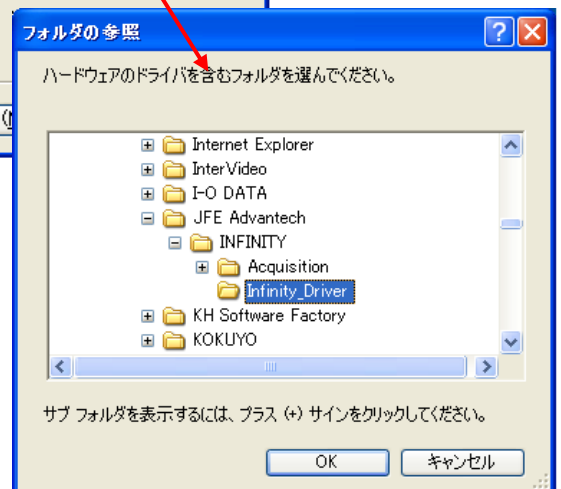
フォルダの参照

ハードウェアのドライバを含むフォルダを選んでください。

Internet Explorer
InterVideo
I-O DATA
JFE Advantech
INFINITY
Acquisition
Infinity_Driver
KH Software Factory
KOKUYO

サブ フォルダを表示するには、プラス (+) サインをクリックしてください。

OK
キャンセル